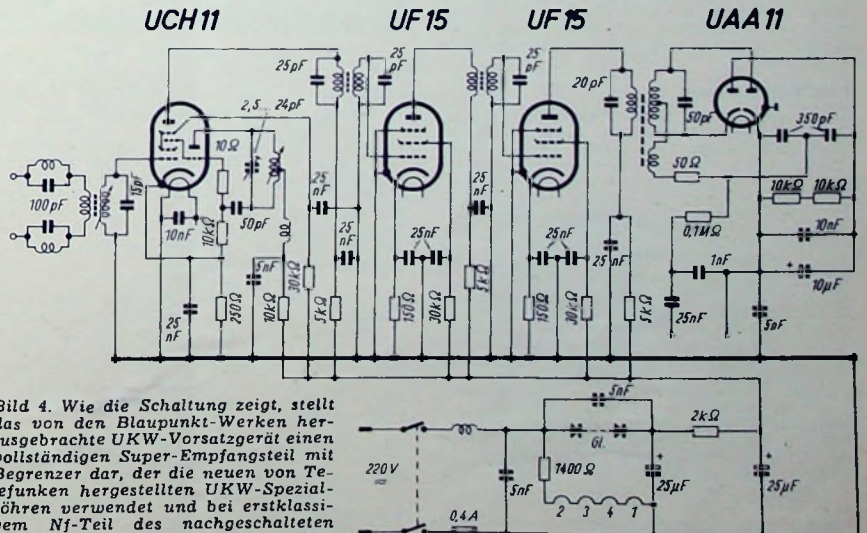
UCH11

UF15

UF15

UAA11

100 pF

15pF

10nF

10kΩ

10Ω

2,5 ... 24pF

50pF

25pF

25 pF

25 pF

25 nF

25 nF

25 nF

25 nF

25 nF

25nF

5nF

20 pF

50pF

350pF

50Ω

0,1MΩ

10kΩ

10kΩ

10nF

1nF

10µF

25nF

5nF

25 nF

250Ω

10kΩ

30kΩ

5kΩ

150Ω

30kΩ

5kΩ

150Ω

30kΩ

5kΩ

Bild 4. Wie die Schaltung zeigt, stellt das von den Blaupunkt-Werken herausgebrachte UKW-Vorsatzgerät einen vollständigen Super-Empfangsteil mit Begrenzer dar, der die neuen von Telefunken hergestellten UKW-Spezialröhren verwendet und bei erstklassigem Nf-Teil des nachgeschalteten

220 V ≈

0,4 A

5nF

5nF

Gl.

1400 Ω

2kΩ

25µF

25µF

2 3 4 1